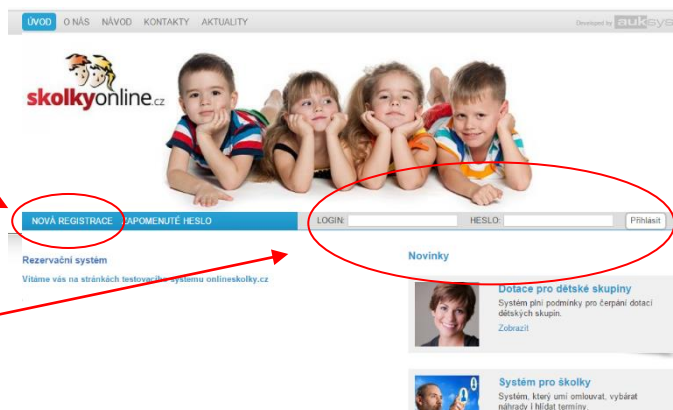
ÚVOD O NÁS NÁVOD KONTAKTY AKTUALITY

Developed by auksys

skolkyonline.cz

NOVÁ REGISTRACE ZAPOMENUTÉ HESLO

LOGIN: HESLO: Přihlásit

Rezervační systém

Vítáme vás na stránkách testovacího systému onlineskolky.cz

Novinky

Dotace pro dětské skupiny

Systém plní podmínky pro čerpání dotací dětských skupin.

Zobrazit

Systém pro školky

Systém, který umí omlouvat, vybírat náhrady i hlídat termíny.